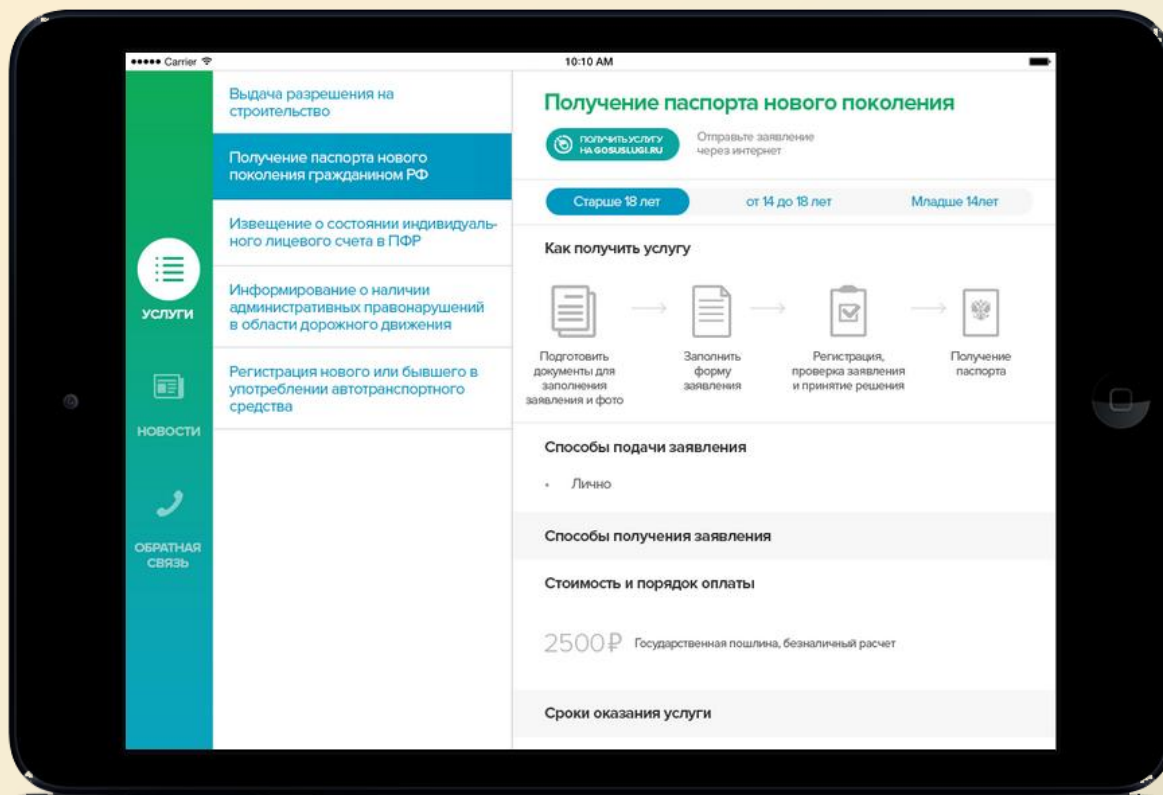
●●●●● Carrier
10:10 AM

УСЛУГИ

НОВОСТИ

ОБРАТНАЯ СВЯЗЬ

Выдача разрешения на строительство

Получение паспорта нового поколения гражданином РФ

Извещение о состоянии индивидуального лицевого счета в ПФР

Информирование о наличии административных правонарушений в области дорожного движения

Регистрация нового или бывшего в употреблении автотранспортного средства

Получение паспорта нового поколения

ПОЛУЧИТЬ УСЛУГУ НА GOSUSLUGI.RU

Отправьте заявление через интернет

Старше 18 лет | от 14 до 18 лет | Младше 14лет

Как получить услугу

Подготовить документы для заполнения заявления и фото

Заполнить форму заявления

Регистрация, проверка заявления и принятие решения

Получение паспорта

Способы подачи заявления

• Лично

Способы получения заявления

Стоимость и порядок оплаты

2500₽ Государственная пошлина, безналичный расчет

Сроки оказания услуги